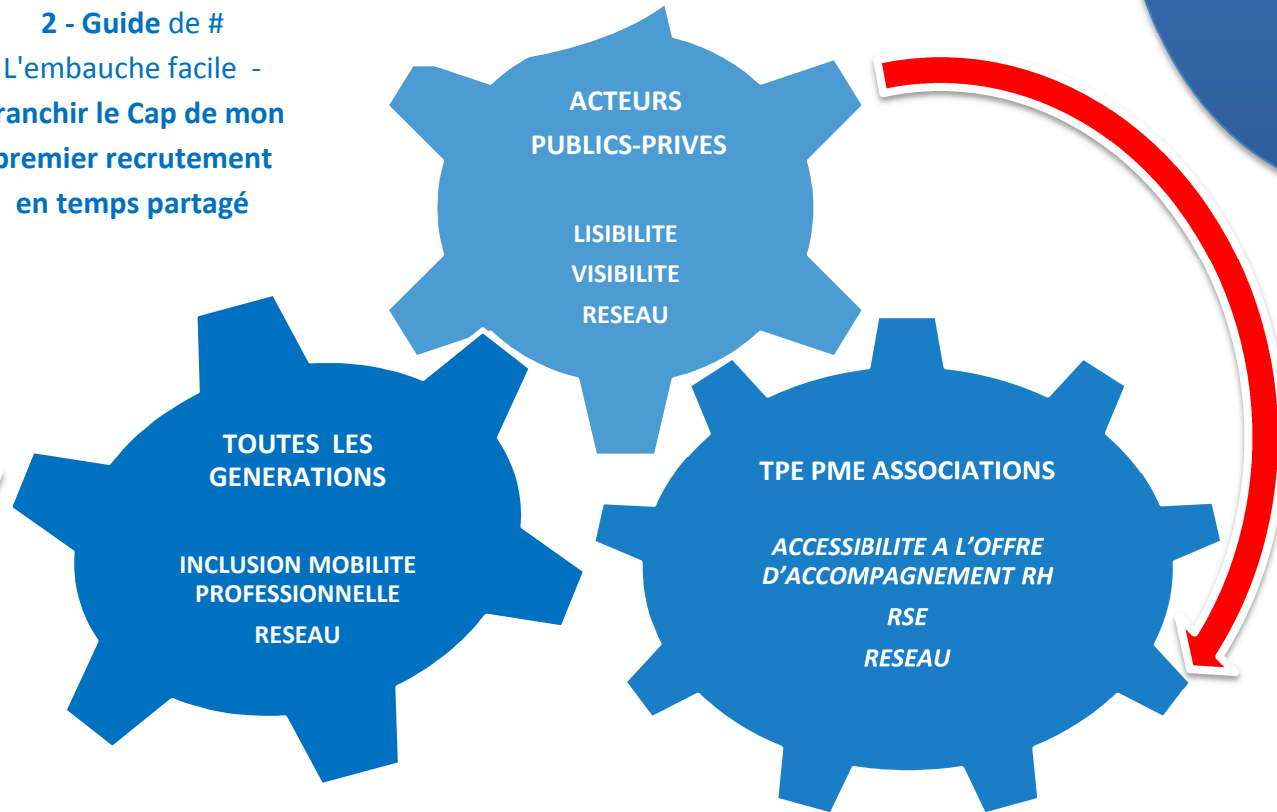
**2 - Guide** de #
L'embauche facile -
**ranchir le Cap de mon premier recrutement en temps partagé**

ACTEURS
PUBLICS-PRIVES

LISIBILITE
VISIBILITE
RESEAU

TOUTES LES GENERATIONS

INCLUSION MOBILITE PROFESSIONNELLE
RESEAU

TPE PME ASSOCIATIONS

*ACCESSIBILITE A L'OFFRE D'ACCOMPAGNEMENT RH*
*RSE*
*RESEAU*